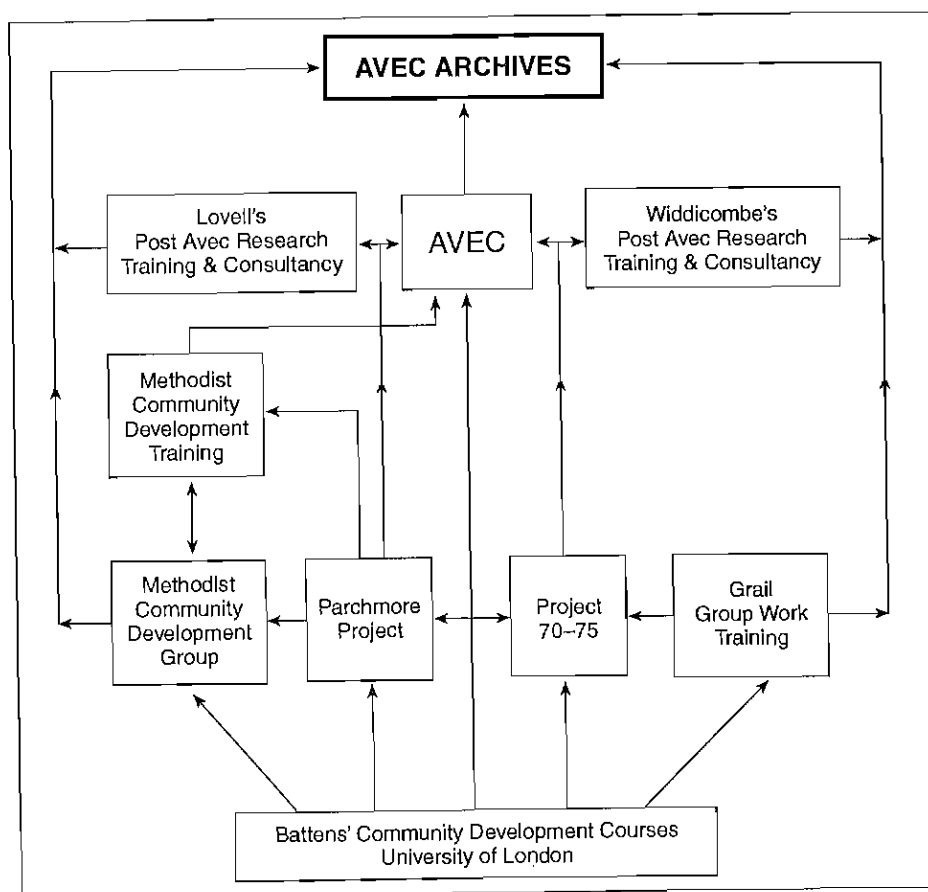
AVEC ARCHIVES

Lovell's Post Avec Research Training & Consultancy

AVEC

Widdicombe's Post Avec Research Training & Consultancy

Methodist Community Development Training

Methodist Community Development Group

Parchmore Project

Project 70–75

Grail Group Work Training

Battens' Community Development Courses University of London